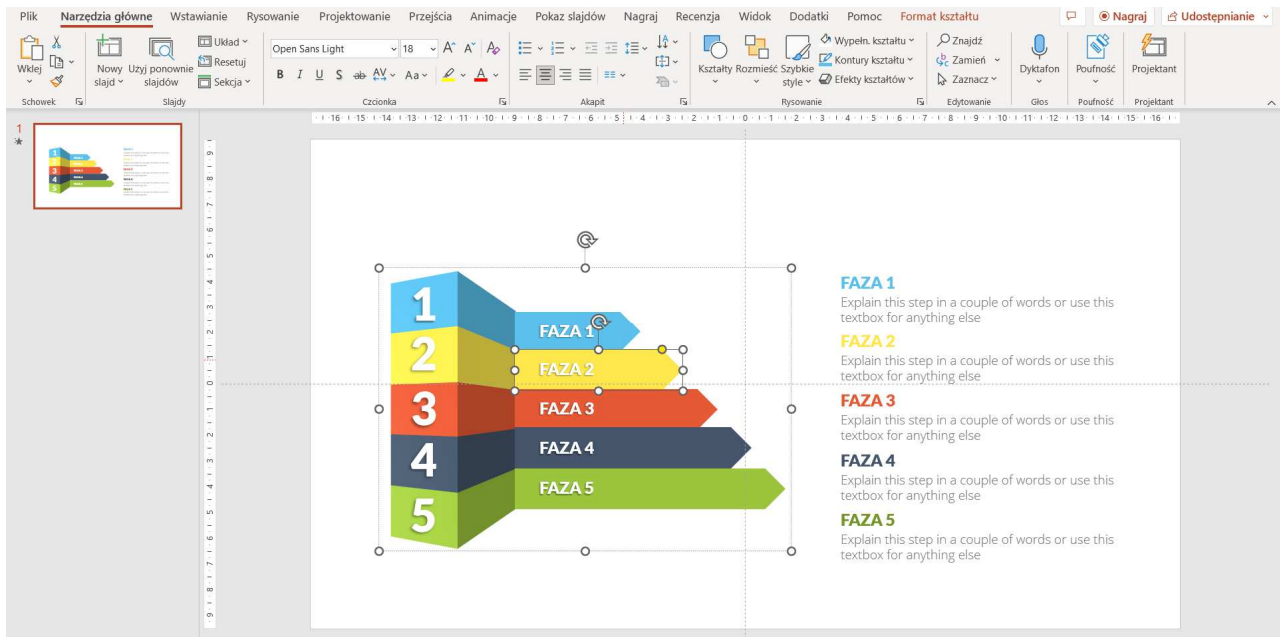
Plik Narzędzia główne Wstawianie Rysowanie Projektowanie Przejścia Animacje Pokaz slajdów Nagraj Recenzja Widok Dodatki Pomoc Format kształtu

Nagraj Udostępnianie

Wklej Schowek

Nowy slajd Użyj ponownie slajdów Układ Resetuj Sekcja Slajdy

Open Sans Light 18 Czcionka

Akapit

Kształty Rozmieść Szybkie style Wypełn. kształtu Kontury kształtu Efekty kształtów Rysowanie

Znajdź Zamień Zaznacz Edytowanie

Dyktafon Głos

Poufność Poufność

Projektant Projektant

1

1
2
3
4
5

FAZA 1
FAZA 2
FAZA 3
FAZA 4
FAZA 5

FAZA 1
Explain this step in a couple of words or use this textbox for anything else

FAZA 2
Explain this step in a couple of words or use this textbox for anything else

FAZA 3
Explain this step in a couple of words or use this textbox for anything else

FAZA 4
Explain this step in a couple of words or use this textbox for anything else

FAZA 5
Explain this step in a couple of words or use this textbox for anything else